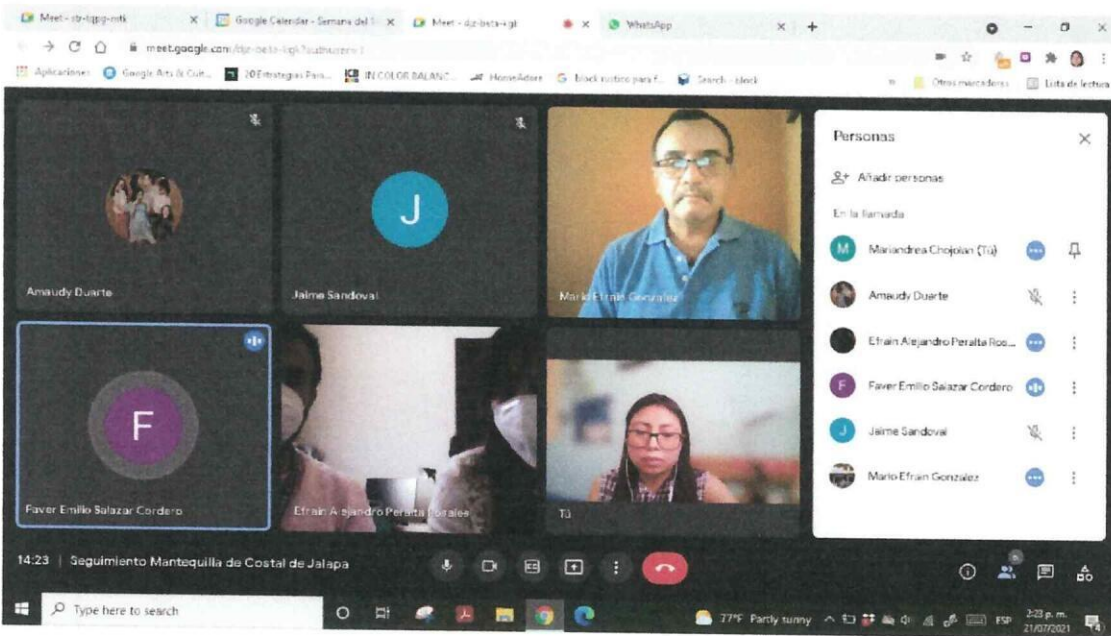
Meet - str-tqpg-mtk × Google Calendar - Semana del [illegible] × Meet - dgz-beta-igt × WhatsApp × +

meet.google.com/dgz-beta-igt?authuser=1

Aplicaciones Google Arts & Cult... 20 Estrategias Para... IN COLOR BALANC... HomeAdore block rustico para f... Search - block Otros marcadores Lista de lectura

Amaudy Duarte

J

Jaime Sandoval

Mario Efrain Gonzalez

F

Faver Emilio Salazar Cordero

Efrain Alejandro Peralta Morales

Tú

Personas

Añadir personas

En la llamada

M Mariandrea Chojolan (Tú)

Amaudy Duarte

Efrain Alejandro Peralta Roo...

F Faver Emilio Salazar Cordero

J Jaime Sandoval

Mario Efrain Gonzalez

14:23 | Seguimiento Mantequilla de Costal de Jalapa

6

Type here to search

77°F Partly sunny ESP 2:23 p. m. 21/07/2021